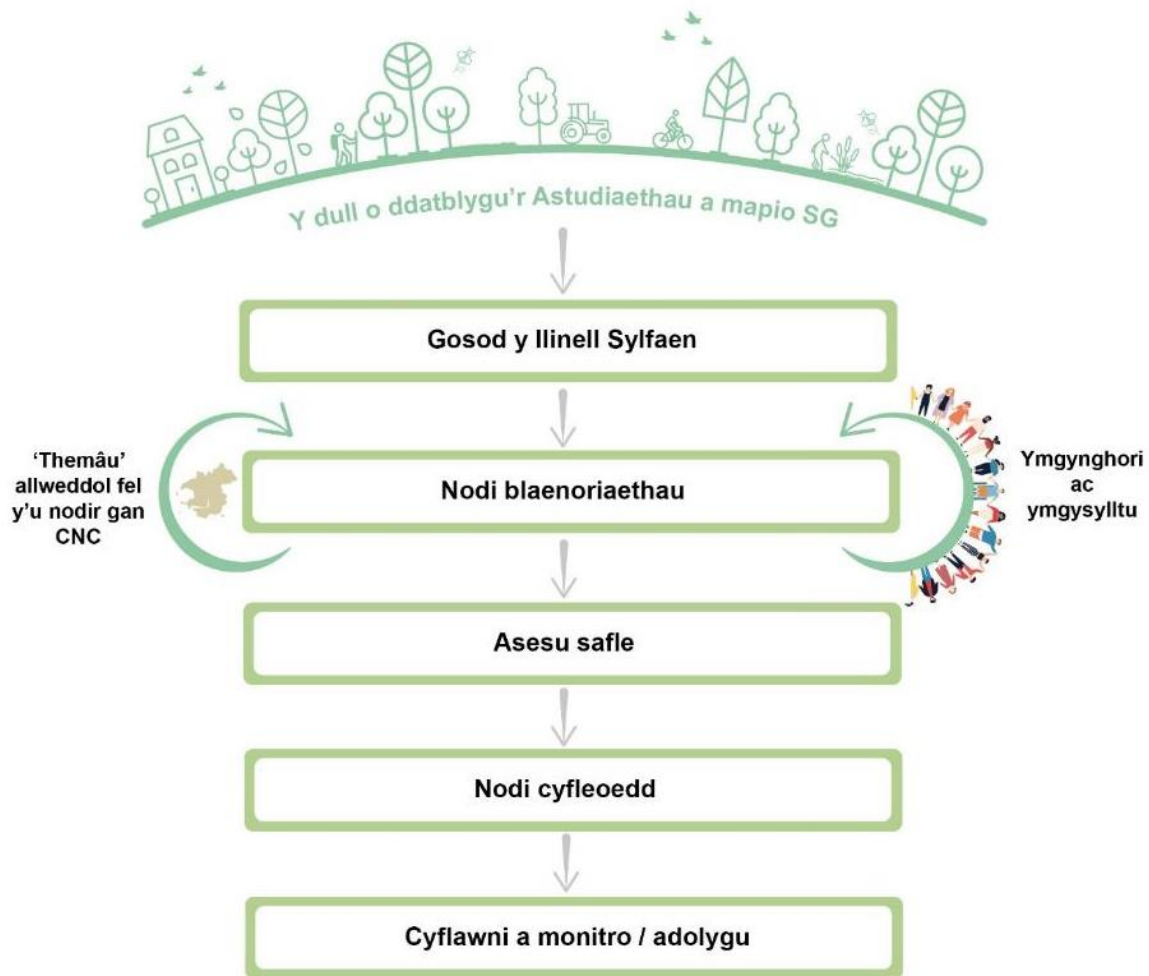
Y dull o ddatblygu'r Astudiaethau a mapio SG

Gosod y llinell Sylfaen

'Themâu' allweddol fel y'u nodir gan CNC

Nodi blaenoriaethau

Ymgynghori ac ymgysylltu

Asesu safle

Nodi cyfleoedd

Cyflawni a monitro / adolygu